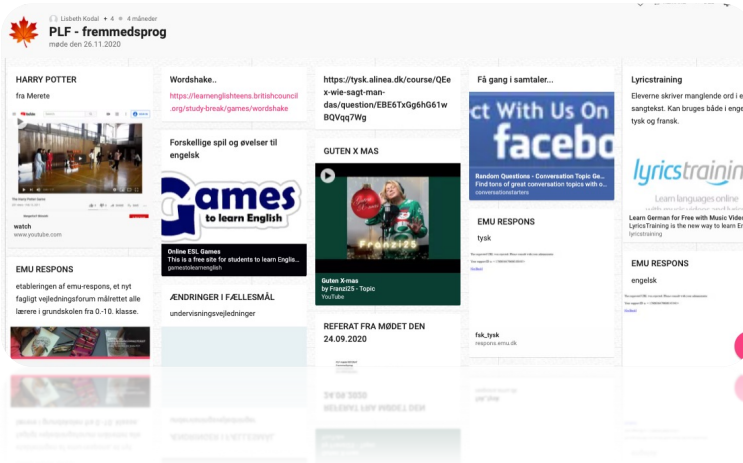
Lisbeth Kodal • 4 • 4 måneder
PLF - fremmedsprog
møde den 26.11.2020

HARRY POTTER
fra Merete
watch
www.youtube.com

EMU RESPONS
etableringen af emu-respons, et nyt fagligt vejledningsforum målrettet alle lærere i grundskolen fra 0.-10. klasse.

Wordshake..
https://learnenglishteens.britishcouncil.org/study-break/games/wordshake

Forskellige spil og øvelser til engelsk
Games to learn English
Online ESL Games
This is a free site for students to learn Englis...
gamestolearnenglish

ÆNDRINGER I FÆLLESMÅL
undervisningsvejledninger

https://tysk.alinea.dk/course/QEex-wie-sagt-man-das/question/EBE6TxGg6hG61wBQVqq7Wg

GUTEN X MAS
Franzi25
Guten X-mas
by Franzi25 - Topic
YouTube

REFERAT FRA MØDET DEN 24.09.2020

Få gang i samtaler...
ct With Us On facebo
Random Questions - Conversation Topic Ge...
Find tons of great conversation topics with o...
conversationstarters

EMU RESPONS
tysk
fsk_tysk
respons.emu.dk

Lyricstraining
Eleverne skriver manglende ord i e sangtekst. Kan bruges både i enge tysk og fransk.
lyricstraining
Learn languages online
Learn German for Free with Music Video
LyricsTraining is the new way to learn E
lyricstraining

EMU RESPONS
engelsk